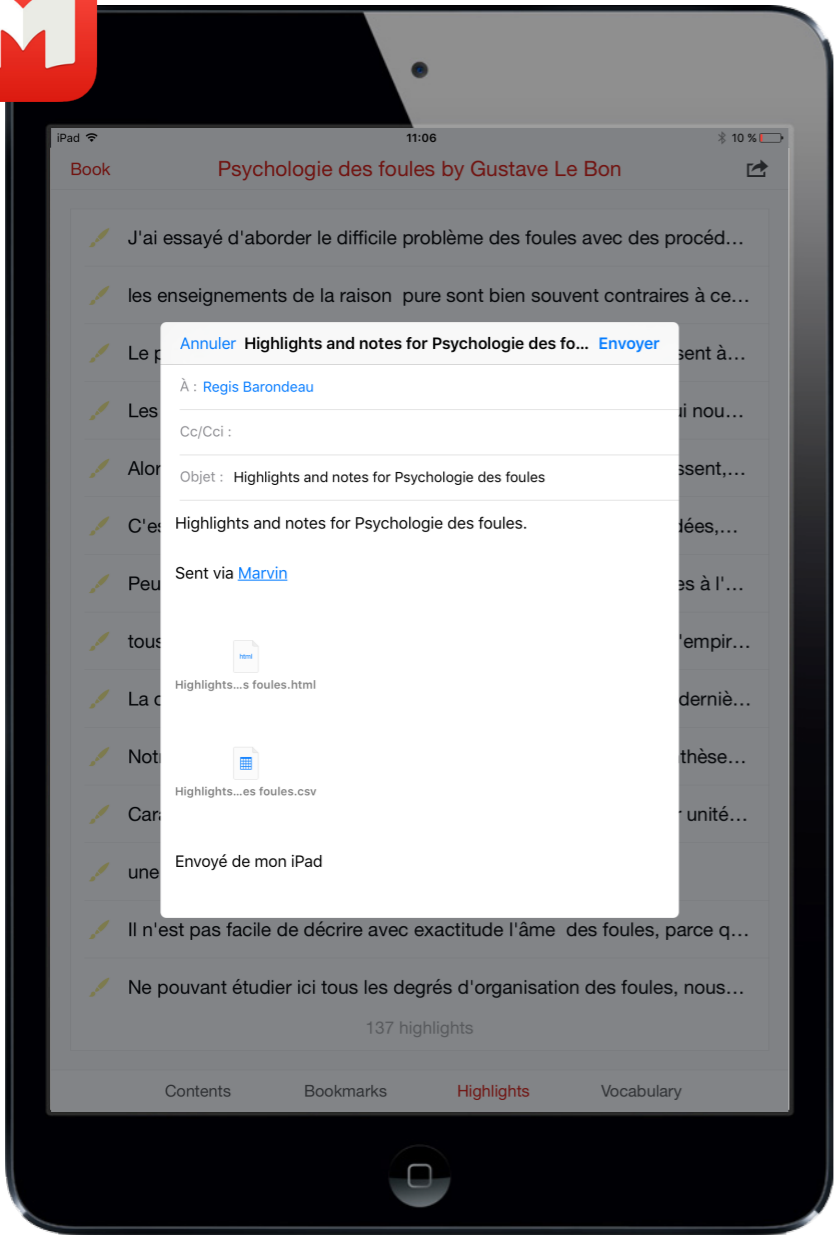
iPad 11:06 10 %

Book Psychologie des foules by Gustave Le Bon

J'ai essayé d'aborder le difficile problème des foules avec des procéd…

les enseignements de la raison pure sont bien souvent contraires à ce…

Le p… …ssent à…

Les … …ui nou…

Alor… …ssent,…

C'es… …dées,…

Peu… …es à l'…

tous… …'empir…

La c… …derniè…

Notr… …thèse…

Cara… …r unité…

une…

Il n'est pas facile de décrire avec exactitude l'âme des foules, parce q…

Ne pouvant étudier ici tous les degrés d'organisation des foules, nous…

137 highlights

Contents Bookmarks Highlights Vocabulary

Annuler Highlights and notes for Psychologie des fo… Envoyer

À : Regis Barondeau

Cc/Cci :

Objet : Highlights and notes for Psychologie des foules

Highlights and notes for Psychologie des foules.

Sent via Marvin

html
Highlights…s foules.html

Highlights…es foules.csv

Envoyé de mon iPad